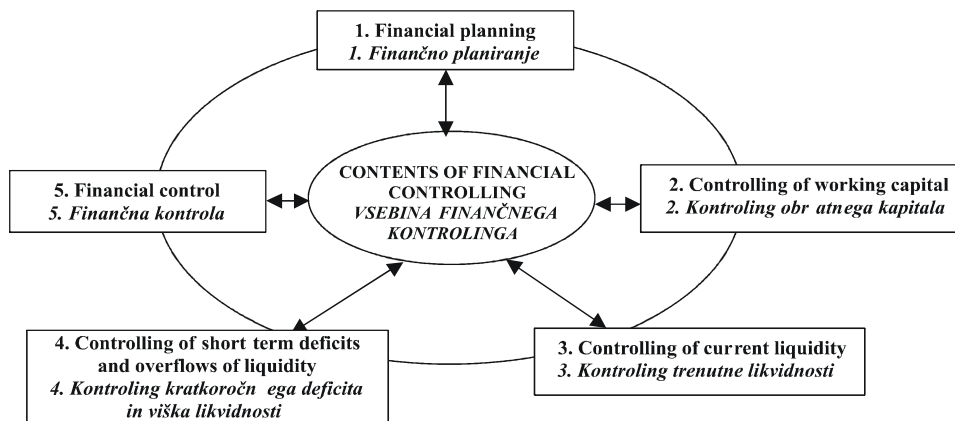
1. Financial planning
1. Finančno planiranje

5. Financial control
5. Finančna kontrola

CONTENTS OF FINANCIAL CONTROLLING
VSEBINA FINANČNEGA KONTROLINGA

2. Controlling of working capital
2. Kontroling obr atnega kapitala

4. Controlling of short term deficits and overflows of liquidity
4. Kontroling kratkoročn ega deficita in viška likvidnosti

3. Controlling of current liquidity
3. Kontroling trenutne likvidnosti